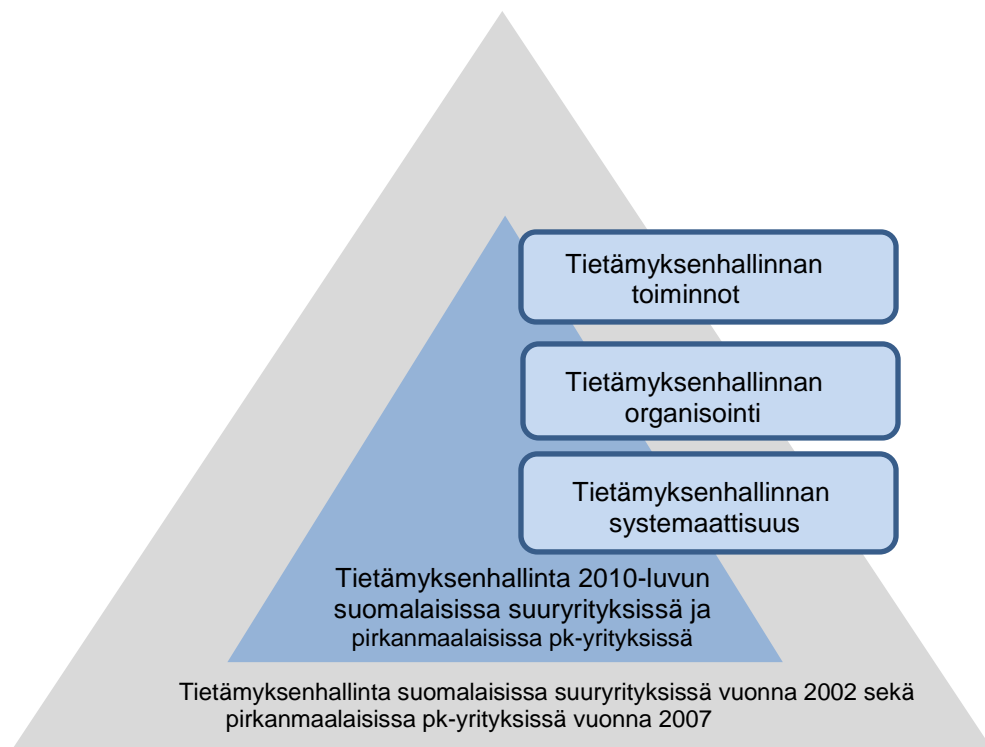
Tietämyksenhallinnan toiminnot

Tietämyksenhallinnan organisointi

Tietämyksenhallinnan systemaattisuus

Tietämyksenhallinta 2010-luvun suomalaisissa suuryrityksissä ja pirkanmaalaisissa pk-yrityksissä

Tietämyksenhallinta suomalaisissa suuryrityksissä vuonna 2002 sekä pirkanmaalaisissa pk-yrityksissä vuonna 2007